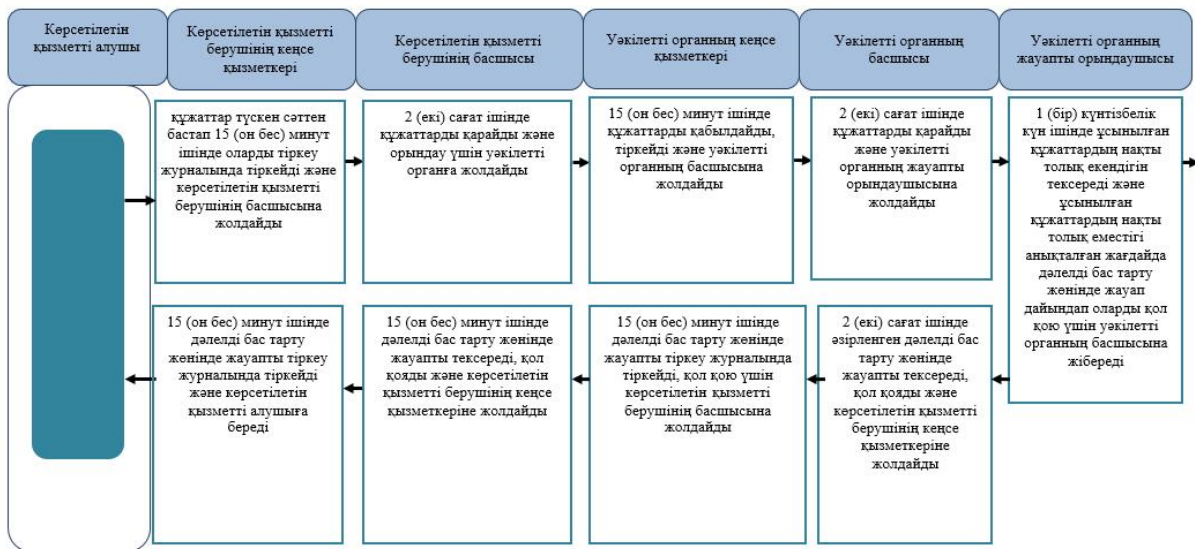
Көрсетілетін қызметті алушы

Көрсетілетін қызметті берушінің кеңсе қызметкері

Көрсетілетін қызметті берушінің басшысы

Уәкілетті органның кеңсе қызметкері

Уәкілетті органның басшысы

Уәкілетті органның жауапты орындаушысы

құжаттар түскен сәттен бастап 15 (он бес) минут ішінде оларды тіркеу журналында тіркейді және көрсетілетін қызметті берушінің басшысына жолдайды

2 (екі) сағат ішінде құжаттарды қарайды және орындау үшін уәкілетті органға жолдайды

15 (он бес) минут ішінде құжаттарды қабылдайды, тіркейді және уәкілетті органның басшысына жолдайды

2 (екі) сағат ішінде құжаттарды қарайды және уәкілетті органның жауапты орындаушысына жолдайды

1 (бір) күнтізбелік күн ішінде ұсынылған құжаттардың нақты толық екендігін тексереді және ұсынылған құжаттардың нақты толық еместігі анықталған жағдайда дәлелді бас тарту жөнінде жауап дайындап оларды қол қою үшін уәкілетті органның басшысына жібереді

15 (он бес) минут ішінде дәлелді бас тарту жөнінде жауапты тіркеу журналында тіркейді және көрсетілетін қызметті алушыға береді

15 (он бес) минут ішінде дәлелді бас тарту жөнінде жауапты тексереді, қол қояды және көрсетілетін қызметті берушінің кеңсе қызметкеріне жолдайды

15 (он бес) минут ішінде дәлелді бас тарту жөнінде жауапты тіркеу журналында тіркейді, қол қою үшін көрсетілетін қызметті берушінің басшысына жолдайды

2 (екі) сағат ішінде әзірленген дәлелді бас тарту жөнінде жауапты тексереді, қол қояды және көрсетілетін қызметті берушінің кеңсе қызметкеріне жолдайды